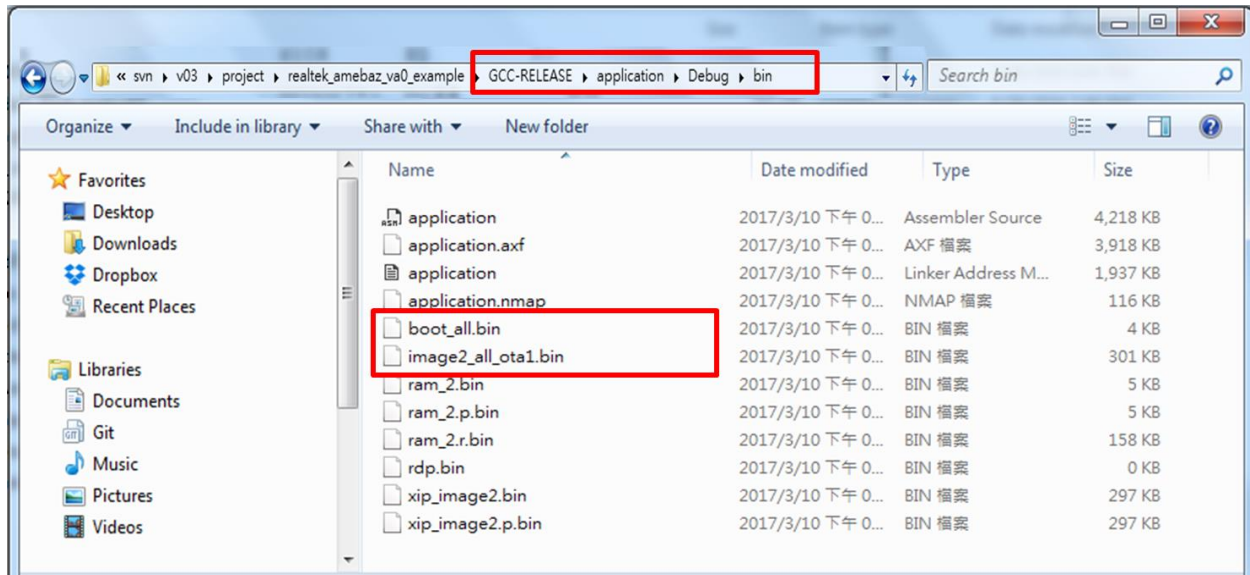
« svn ▸ v03 ▸ project ▸ realtek_amebaz_va0_example ▸ GCC-RELEASE ▸ application ▸ Debug ▸ bin

Search bin

Organize ▾ Include in library ▾ Share with ▾ New folder

Favorites
Desktop
Downloads
Dropbox
Recent Places

Libraries
Documents
Git
Music
Pictures
Videos

| Name | Date modified | Type | Size |
|---|---|---|---|
| application | 2017/3/10 下午 0... | Assembler Source | 4,218 KB |
| application.axf | 2017/3/10 下午 0... | AXF 檔案 | 3,918 KB |
| application | 2017/3/10 下午 0... | Linker Address M... | 1,937 KB |
| application.nmap | 2017/3/10 下午 0... | NMAP 檔案 | 116 KB |
| boot_all.bin | 2017/3/10 下午 0... | BIN 檔案 | 4 KB |
| image2_all_ota1.bin | 2017/3/10 下午 0... | BIN 檔案 | 301 KB |
| ram_2.bin | 2017/3/10 下午 0... | BIN 檔案 | 5 KB |
| ram_2.p.bin | 2017/3/10 下午 0... | BIN 檔案 | 5 KB |
| ram_2.r.bin | 2017/3/10 下午 0... | BIN 檔案 | 158 KB |
| rdp.bin | 2017/3/10 下午 0... | BIN 檔案 | 0 KB |
| xip_image2.bin | 2017/3/10 下午 0... | BIN 檔案 | 297 KB |
| xip_image2.p.bin | 2017/3/10 下午 0... | BIN 檔案 | 297 KB |